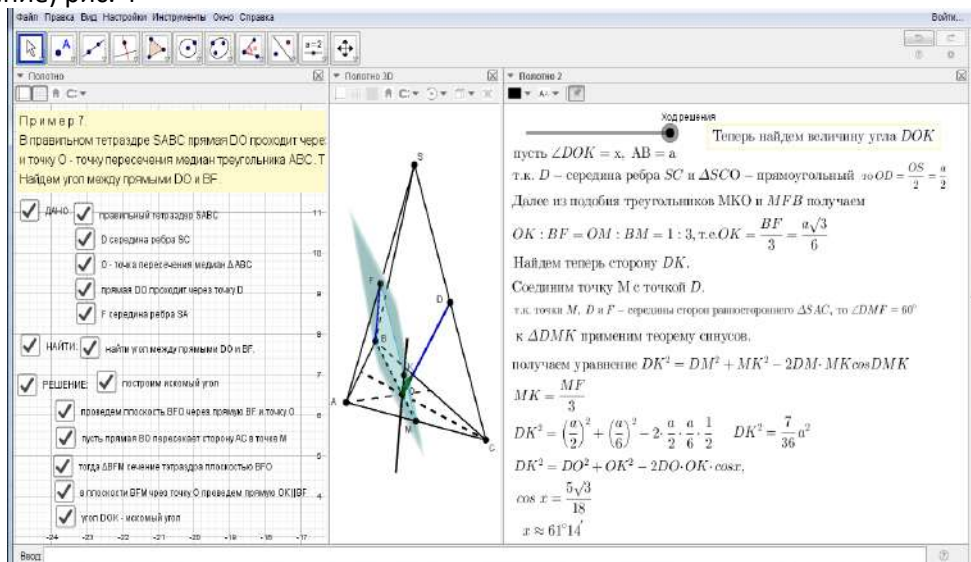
ние), рис. 4

Файл Правка Вид Настройки Инструменты Окно Справка

Войти...

Полотно

Полотно 3D

Полотно 2

Пример 7.

В правильном тетраэдре SABC прямая DO проходит чере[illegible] и точку O - точку пересечения медиан треугольника ABC. Т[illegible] Найдем угол между прямыми DO и BF.

ДАНО: правильный тетраэдр SABC

D середина ребра SC

O - точка пересечения медиан ΔABC

прямая DO проходит через точку D

F середина ребра SA

НАЙТИ: найти угол между прямыми DO и BF.

РЕШЕНИЕ: построим искомый угол

проведем плоскость BFO через прямую BF и точку O

пусть прямая BO пересекает сторону AC в точке M

тогда ΔBFM сечение тетраэдра плоскостью BFO

в плоскости BFM чрез точку O проведем прямую OK||BF

угол DOK - искомый угол

11
10
9
8
7
6
5

-24 -23 -22 -21 -20 -19 -18 -17

S
F
B
D
A
O
M
C

Ход решения

Теперь найдем величину угла $DOK$

пусть $\angle DOK$ = x, AB = a

т.к. $D$ – середина ребра $SC$ и $\Delta SCO$ – прямоугольный то $OD = \frac{OS}{2} = \frac{a}{2}$

Далее из подобия треугольников MKO и $MFB$ получаем

$OK : BF = OM : BM = 1 : 3$, т.е.$OK = \frac{BF}{3} = \frac{a\sqrt{3}}{6}$

Найдем теперь сторону $DK$.

Соединим точку M с точкой $D$.

т.к. точки $M$, $D$ и $F$ – середины сторон равностороннего $\Delta SAC$, то $\angle DMF = 60°$

к $\Delta DMK$ применим теорему синусов.

получаем уравнение $DK^2 = DM^2 + MK^2 - 2DM \cdot MKcosDMK$

$MK = \frac{MF}{3}$

$DK^2 = \left(\frac{a}{2}\right)^2 + \left(\frac{a}{6}\right)^2 - 2 \cdot \frac{a}{2} \cdot \frac{a}{6} \cdot \frac{1}{2}$ $DK^2 = \frac{7}{36}a^2$

$DK^2 = DO^2 + OK^2 - 2DO \cdot OK \cdot cosx$,

$\cos x = \frac{5\sqrt{3}}{18}$

$x \approx 61°14'$

Ввод: